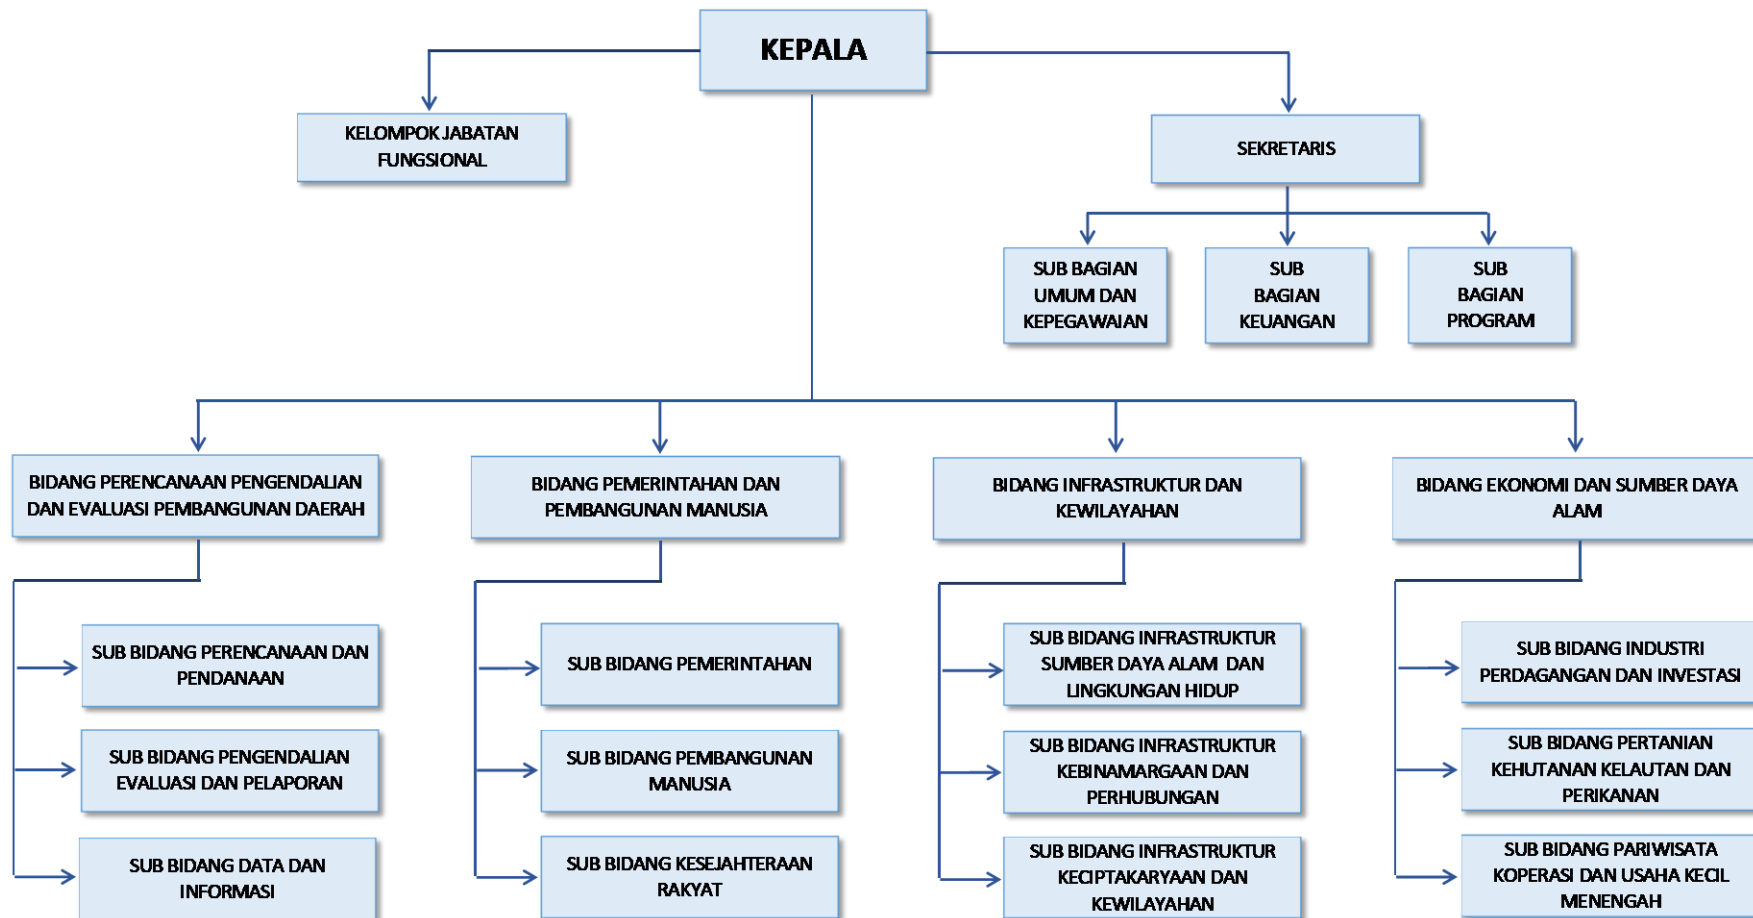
KEPALA

KELOMPOK JABATAN FUNGSIONAL

SEKRETARIS

SUB BAGIAN UMUM DAN KEPEGAWAIAN

SUB BAGIAN KEUANGAN

SUB BAGIAN PROGRAM

BIDANG PERENCANAAN PENGENDALIAN DAN EVALUASI PEMBANGUNAN DAERAH

SUB BIDANG PERENCANAAN DAN PENDANAAN

SUB BIDANG PENGENDALIAN EVALUASI DAN PELAPORAN

SUB BIDANG DATA DAN INFORMASI

BIDANG PEMERINTAHAN DAN PEMBANGUNAN MANUSIA

SUB BIDANG PEMERINTAHAN

SUB BIDANG PEMBANGUNAN MANUSIA

SUB BIDANG KESEJAHTERAAN RAKYAT

BIDANG INFRASTRUKTUR DAN KEWILAYAHAN

SUB BIDANG INFRASTRUKTUR SUMBER DAYA ALAM DAN LINGKUNGAN HIDUP

SUB BIDANG INFRASTRUKTUR KEBINAMARGAAN DAN PERHUBUNGAN

SUB BIDANG INFRASTRUKTUR KECIPTAKARYAAN DAN KEWILAYAHAN

BIDANG EKONOMI DAN SUMBER DAYA ALAM

SUB BIDANG INDUSTRI PERDAGANGAN DAN INVESTASI

SUB BIDANG PERTANIAN KEHUTANAN KELAUTAN DAN PERIKANAN

SUB BIDANG PARIWISATA KOPERASI DAN USAHA KECIL MENENGAH